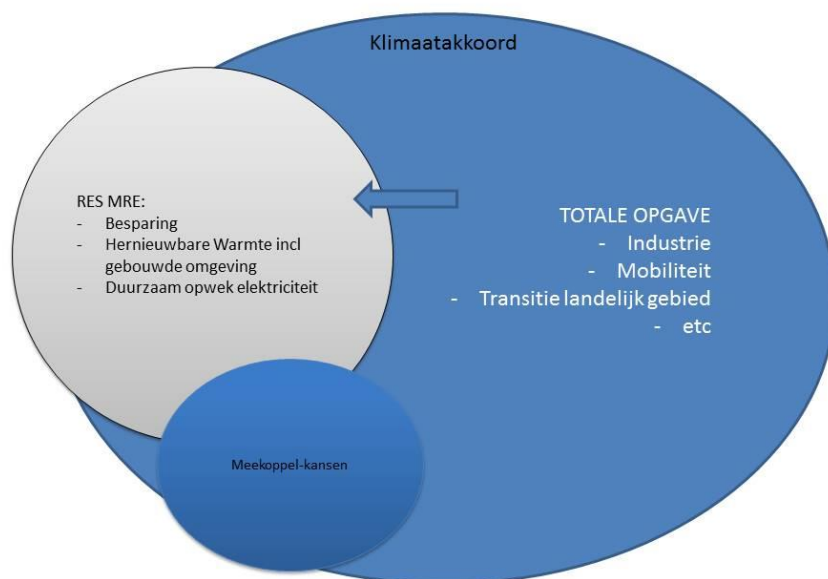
Klimaatakkoord

RES MRE:
- Besparing
- Hernieuwbare Warmte incl gebouwde omgeving
- Duurzaam opwek elektriciteit

TOTALE OPGAVE
- Industrie
- Mobiliteit
- Transitie landelijk gebied
- etc

Meekoppel-kansen